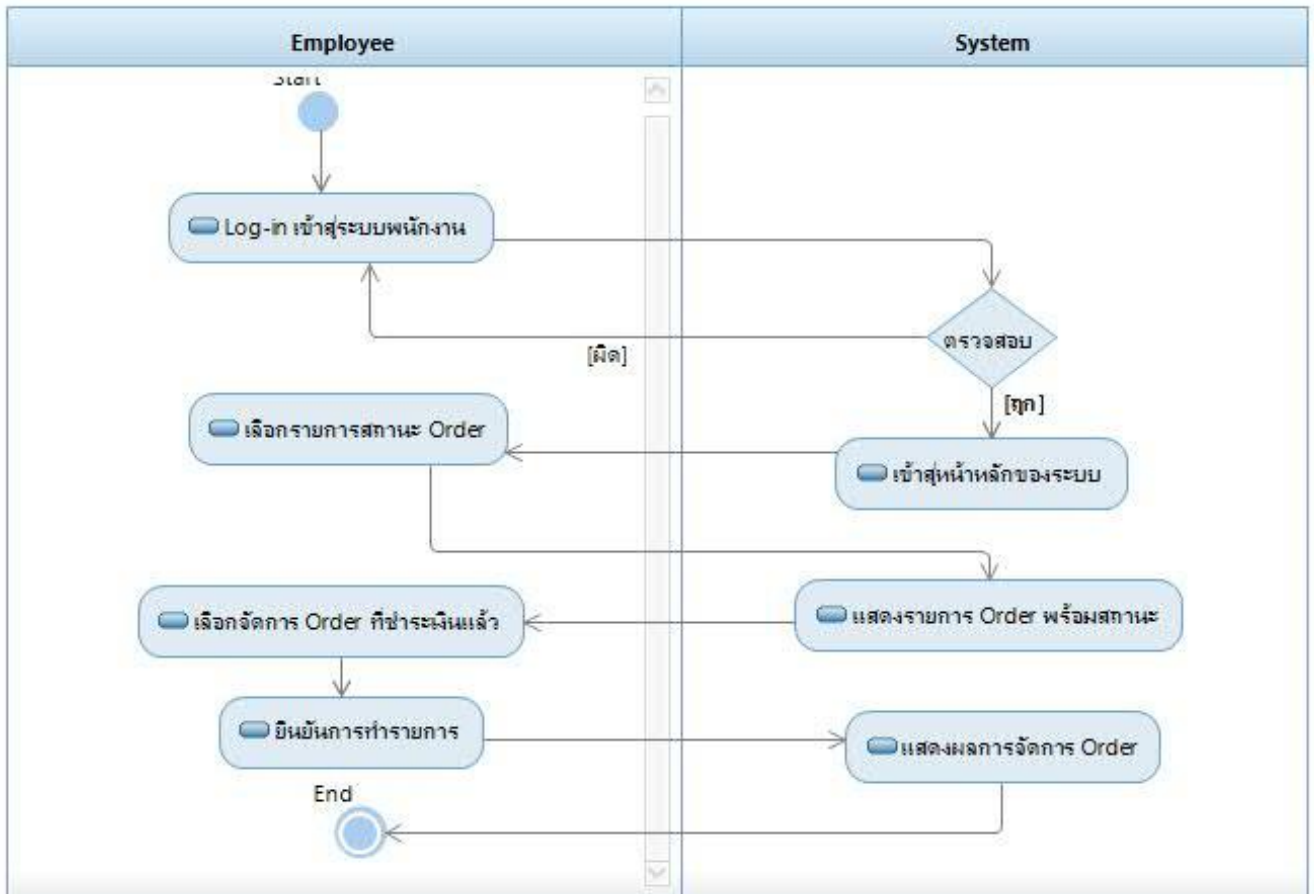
Employee

System

Start

Log-in เข้าสู่ระบบพนักงาน

ตรวจสอบ

[ผิด]

[ถูก]

เลือกรายการสถานะ Order

เข้าสู่หน้าหลักของระบบ

เลือกจัดการ Order ที่ชำระเงินแล้ว

แสดงรายการ Order พร้อมสถานะ

ยืนยันการทำรายการ

แสดงผลการจัดการ Order

End